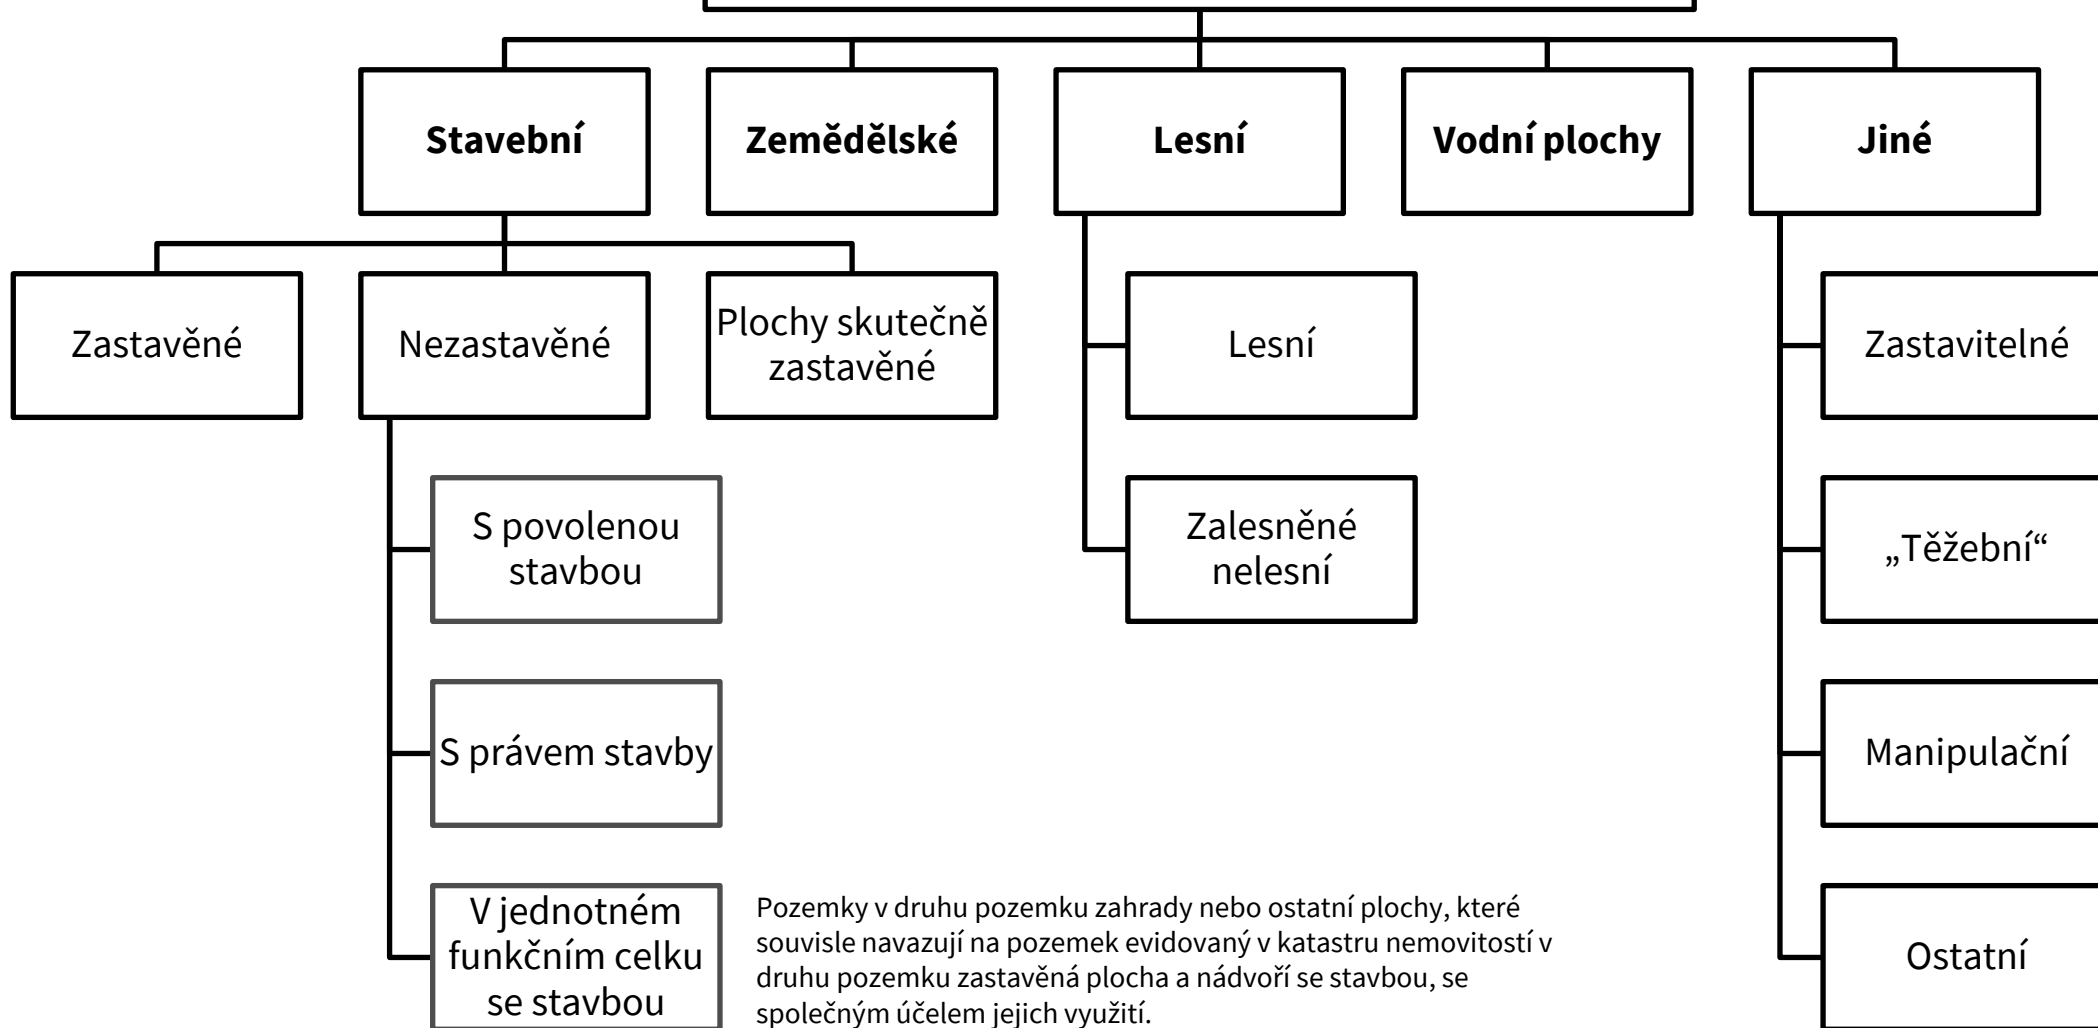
Stavební

Zemědělské

Lesní

Vodní plochy

Jiné

Zastavěné

Nezastavěné

Plochy skutečně zastavěné

Lesní

Zalesněné nelesní

Zastavitelné

„Těžební“

Manipulační

Ostatní

S povolenou stavbou

S právem stavby

V jednotném funkčním celku se stavbou

Pozemky v druhu pozemku zahrady nebo ostatní plochy, které souvisle navazují na pozemek evidovaný v katastru nemovitostí v druhu pozemku zastavěná plocha a nádvoří se stavbou, se společným účelem jejich využití.